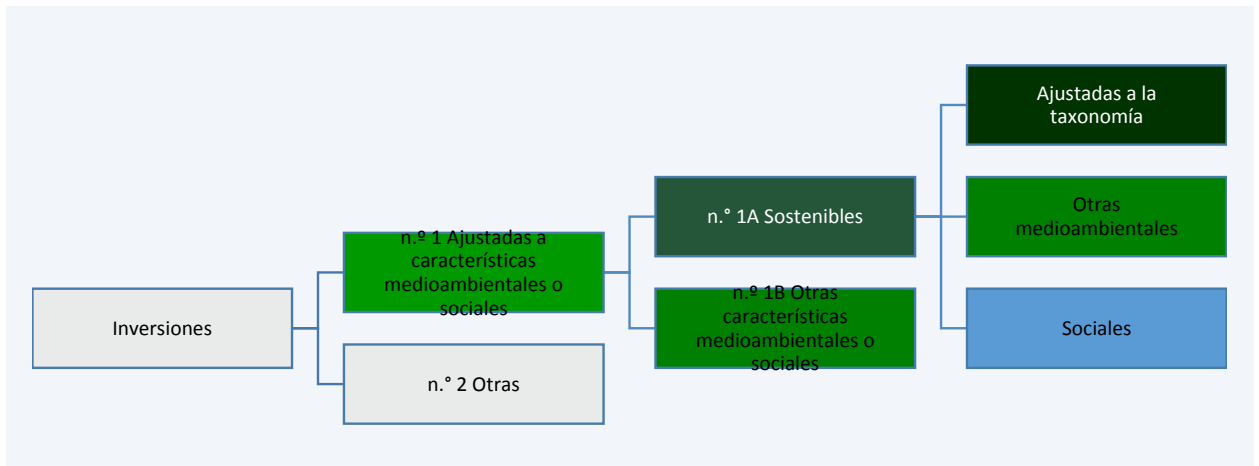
Inversiones

n.º 1 Ajustadas a características medioambientales o sociales

n.° 2 Otras

n.° 1A Sostenibles

n.º 1B Otras características medioambientales o sociales

Ajustadas a la taxonomía

Otras medioambientales

Sociales